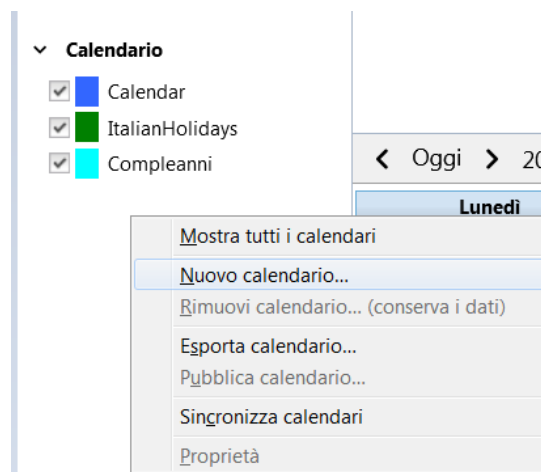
Calendario
Calendar
ItalianHolidays
Compleanni
Oggi 20
Lunedì
Mostra tutti i calendari
Nuovo calendario...
Rimuovi calendario... (conserva i dati)
Esporta calendario...
Pubblica calendario...
Sincronizza calendari
Proprietà